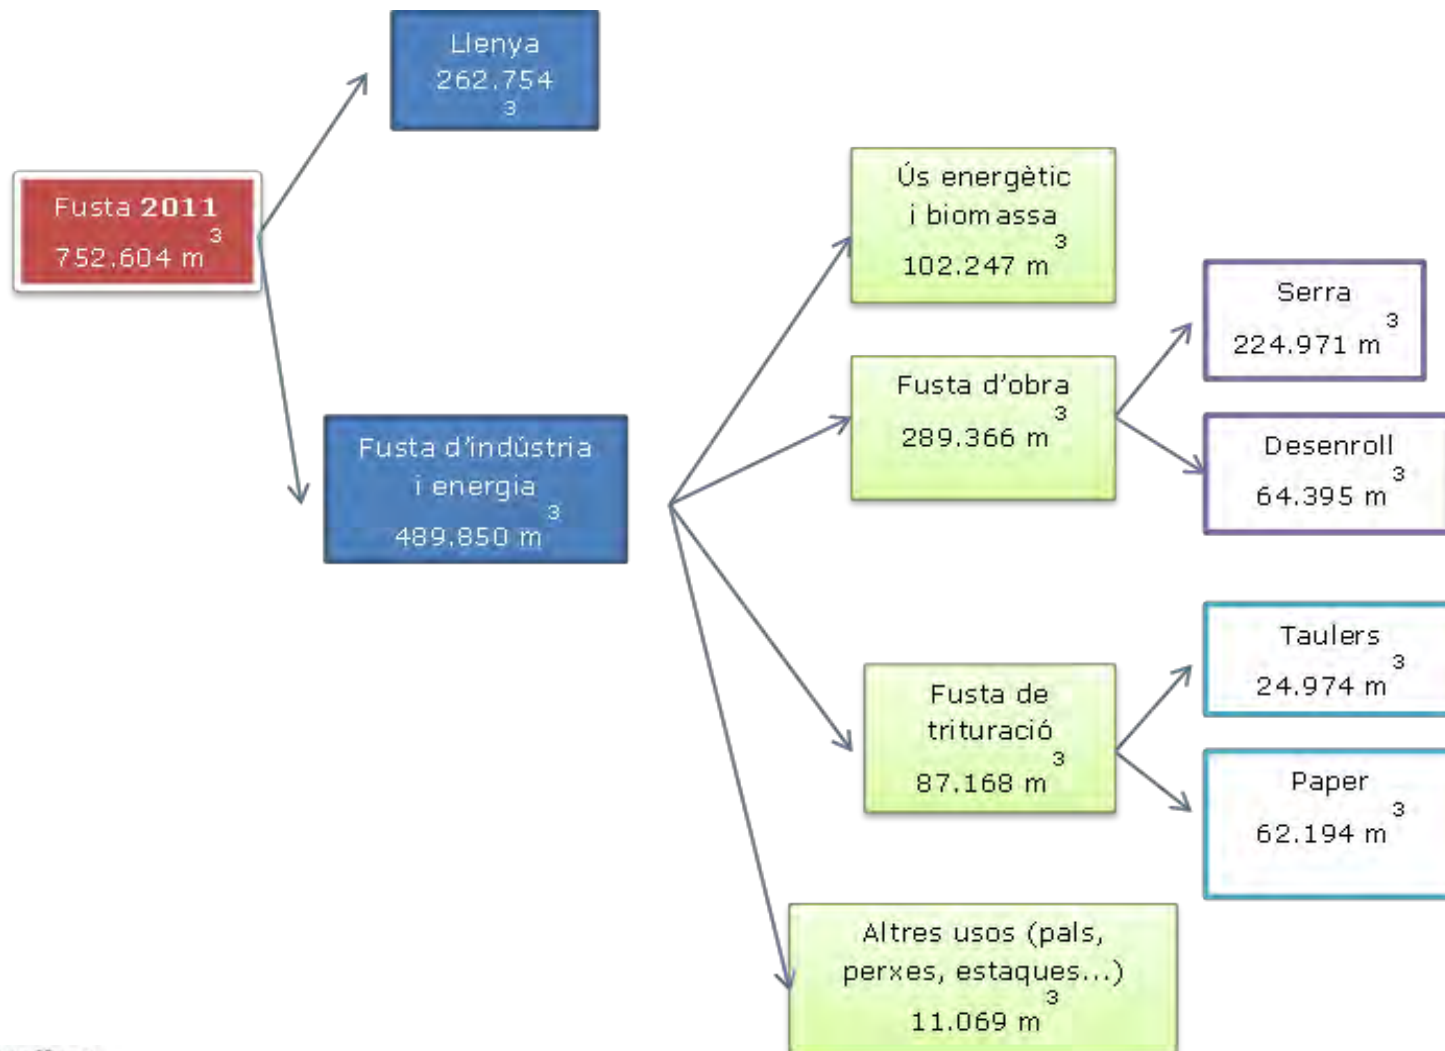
Fusta **2011**
752.604 $m^3$

Llenya
262.754
3

Fusta d'indústria i energia
489.850 $m^3$

Ús energètic i biomassa
102.247 $m^3$

Fusta d'obra
289.366 $m^3$

Serra
224.971 $m^3$

Desenroll
64.395 $m^3$

Fusta de trituració
87.168 $m^3$

Taulers
24.974 $m^3$

Paper
62.194 $m^3$

Altres usos (pals, perxes, estaques...)
11.069 $m^3$